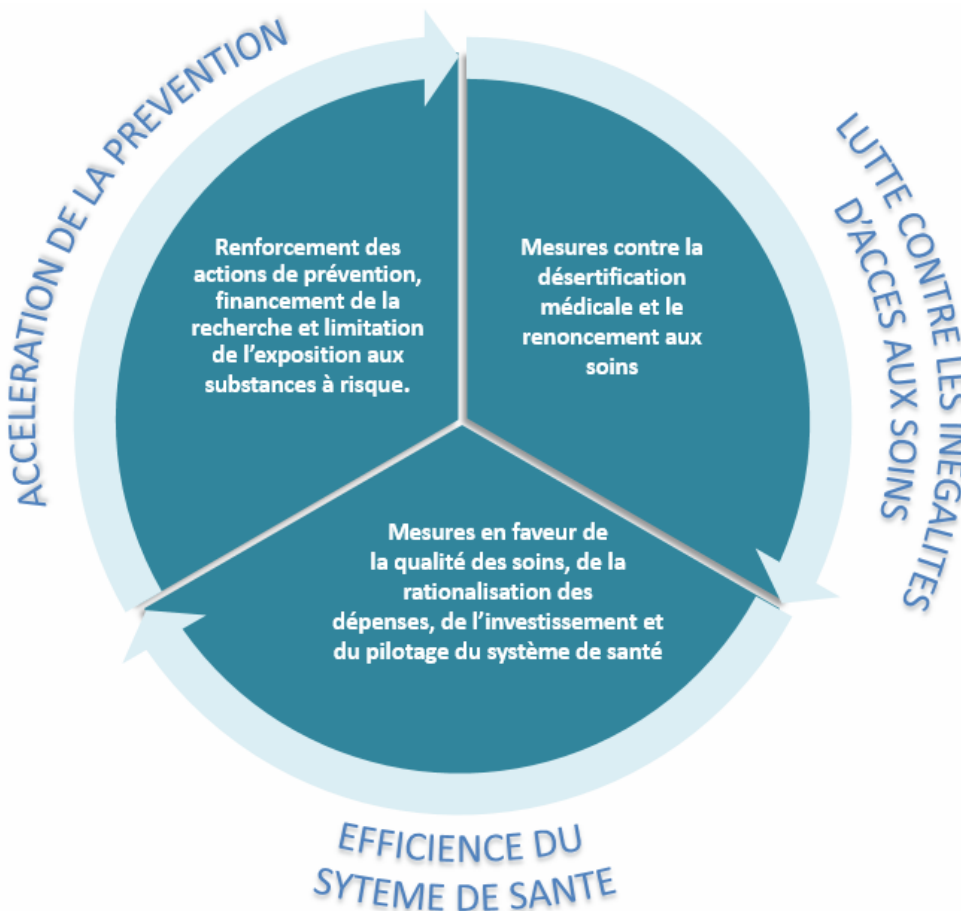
ACCELERATION DE LA PREVENTION

Renforcement des actions de prévention, financement de la recherche et limitation de l’exposition aux substances à risque.

LUTTE CONTRE LES INEGALITES D'ACCES AUX SOINS

Mesures contre la désertification médicale et le renoncement aux soins

EFFICIENCE DU SYTEME DE SANTE

Mesures en faveur de la qualité des soins, de la rationalisation des dépenses, de l’investissement et du pilotage du système de santé